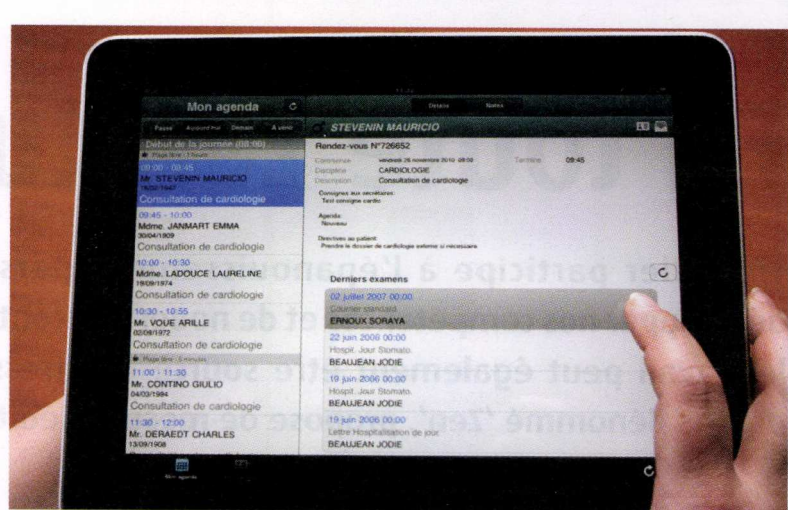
Mon agenda

Détails Notes

Passé Aujourd'hui Demain À venir

STEVENIN MAURICIO

Début de la journée (08:00)

Plage libre : 1 heure

08:00 - 08:45
Mr. STEVENIN MAURICIO
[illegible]
Consultation de cardiologie

09:45 - 10:00
Mdme. JANMART EMMA
30/04/1909
Consultation de cardiologie

10:00 - 10:30
Mdme. LADOUCE LAURELINE
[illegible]/1974
Consultation de cardiologie

10:30 - 10:55
Mr. VOUE ARILLE
02/09/1972
Consultation de cardiologie

Plage libre : 5 minutes

11:00 - 11:30
Mr. CONTINO GIULIO
04/03/1984
Consultation de cardiologie

11:30 - 12:00
Mr. DERAEDT CHARLES
13/09/1908

Mon agenda

Rendez-vous N°726652

Commence vendredi 26 novembre 2010 08:00 Termine 09:45
Discipline CARDIOLOGIE
Description Consultation de cardiologie

Consignes aux secrétaires:
Test consigne cardio

Agenda:
Nouveau

Directives au patient:
Prendre le dossier de cardiologie externe si nécessaire

Derniers examens

02 juillet 2007 00:00
Courrier standard
ERNOUX SORAYA

22 juin 2006 00:00
Hospit. Jour Stomato.
BEAUJEAN JODIE

19 juin 2006 00:00
Hospit. Jour Stomato.
BEAUJEAN JODIE

19 juin 2006 00:00
Lettre Hospitalisation de jour
BEAUJEAN JODIE

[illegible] participe à l'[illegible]
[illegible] et de n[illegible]
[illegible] peut également être sou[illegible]
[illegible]nomme "zen" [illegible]